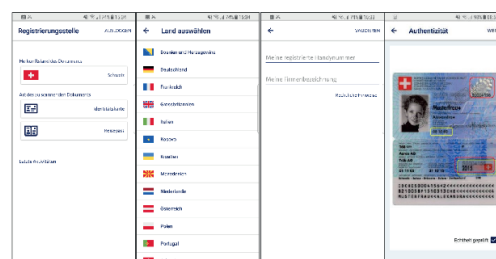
Registrierungsstelle
AUSLOGGEN

Meiner Reisendes Dokuments
Schweiz

Art des ausgewählten Dokuments
Identitätskarte
Reisepass

Suche auswählen

←
Land auswählen

Bosnien und Herzegowina
Deutschland
Frankreich
Griechenland
Italien
Kosovo
Kroatien
Mazedonien
Niederlande
Österreich
Polen
Portugal

←
WEITER

Meine registrierte Handynummer

Meine Firmenbezeichnung

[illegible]

←
Authentizität
WEI

Echtheit geprüft